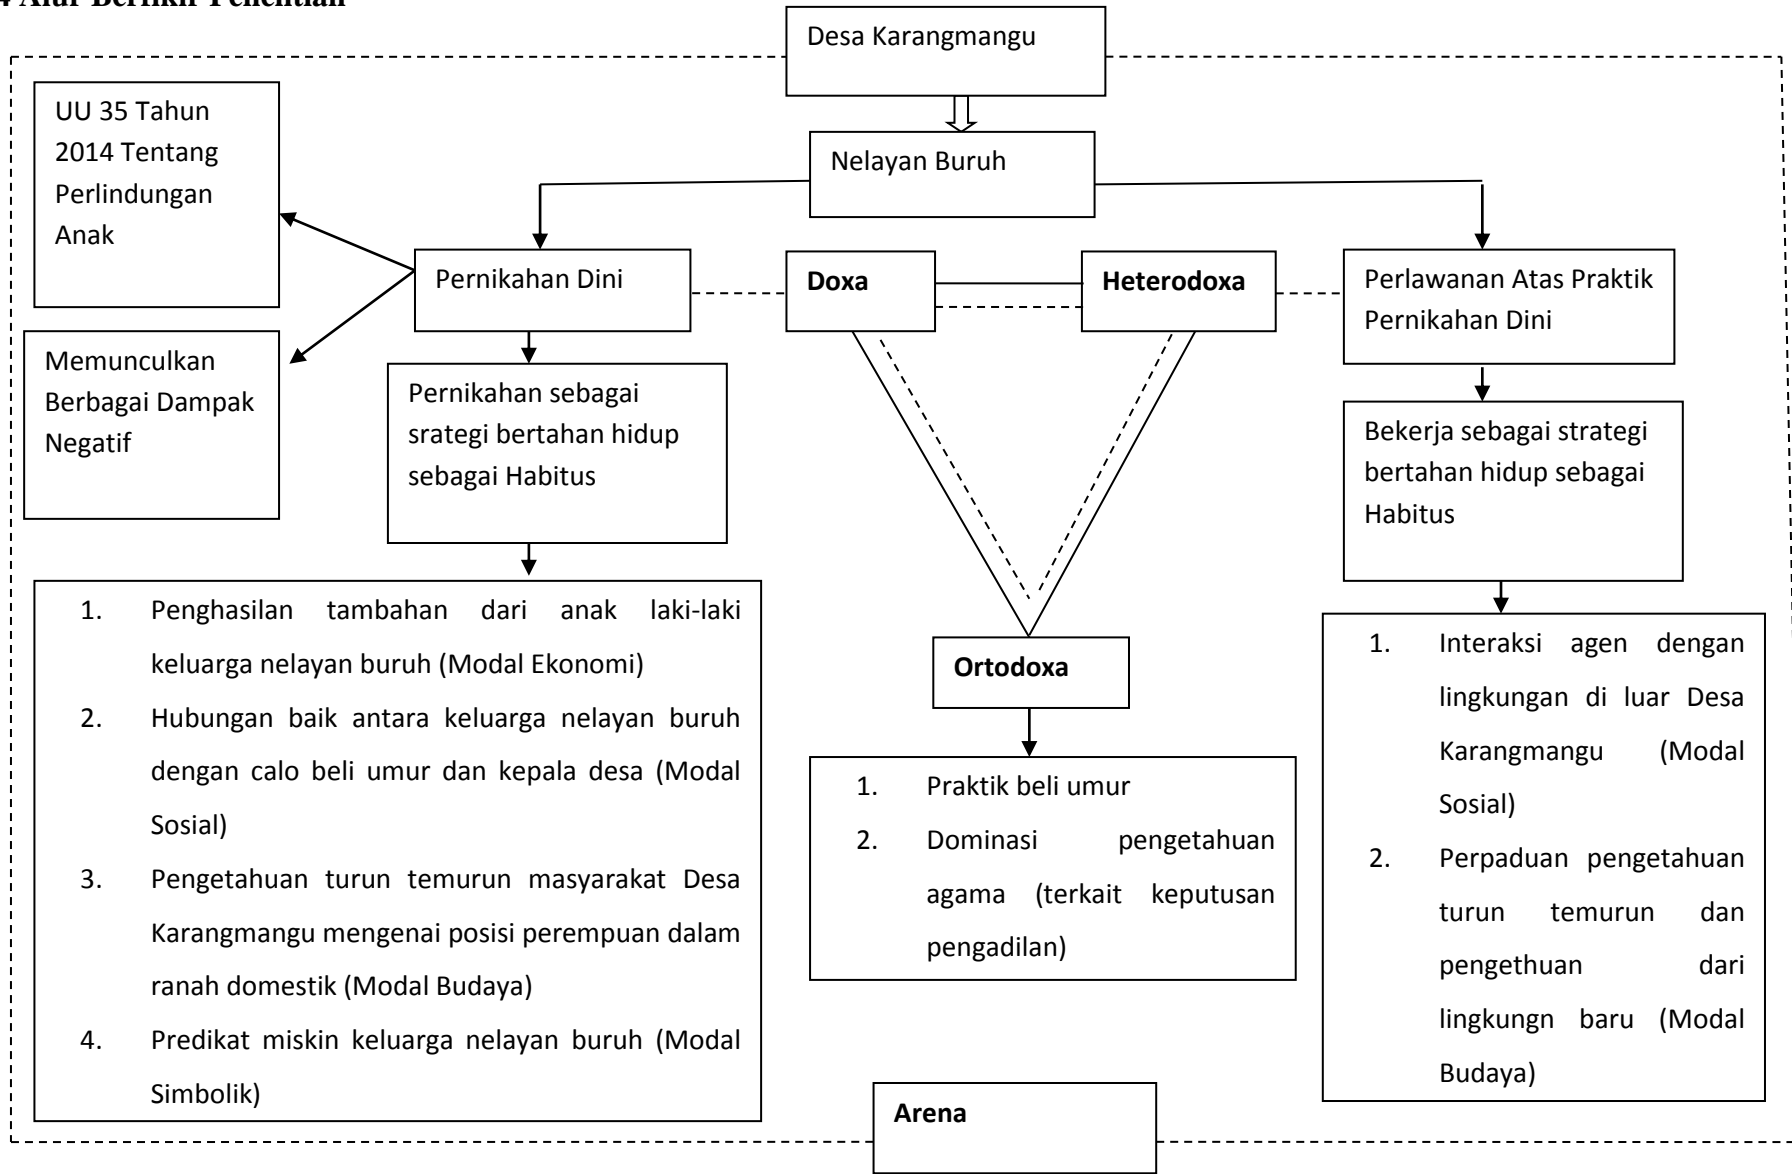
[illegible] Alur Berfikir Penelitian

Desa Karangmangu

Nelayan Buruh

UU 35 Tahun 2014 Tentang Perlindungan Anak

Memunculkan Berbagai Dampak Negatif

Pernikahan Dini

Doxa

Heterodoxa

Perlawanan Atas Praktik Pernikahan Dini

Pernikahan sebagai srategi bertahan hidup sebagai Habitus

Bekerja sebagai strategi bertahan hidup sebagai Habitus

1. Penghasilan tambahan dari anak laki-laki keluarga nelayan buruh (Modal Ekonomi)
2. Hubungan baik antara keluarga nelayan buruh dengan calo beli umur dan kepala desa (Modal Sosial)
3. Pengetahuan turun temurun masyarakat Desa Karangmangu mengenai posisi perempuan dalam ranah domestik (Modal Budaya)
4. Predikat miskin keluarga nelayan buruh (Modal Simbolik)

Ortodoxa

1. Praktik beli umur
2. Dominasi pengetahuan agama (terkait keputusan pengadilan)

1. Interaksi agen dengan lingkungan di luar Desa Karangmangu (Modal Sosial)
2. Perpaduan pengetahuan turun temurun dan pengethuan dari lingkungn baru (Modal Budaya)

Arena